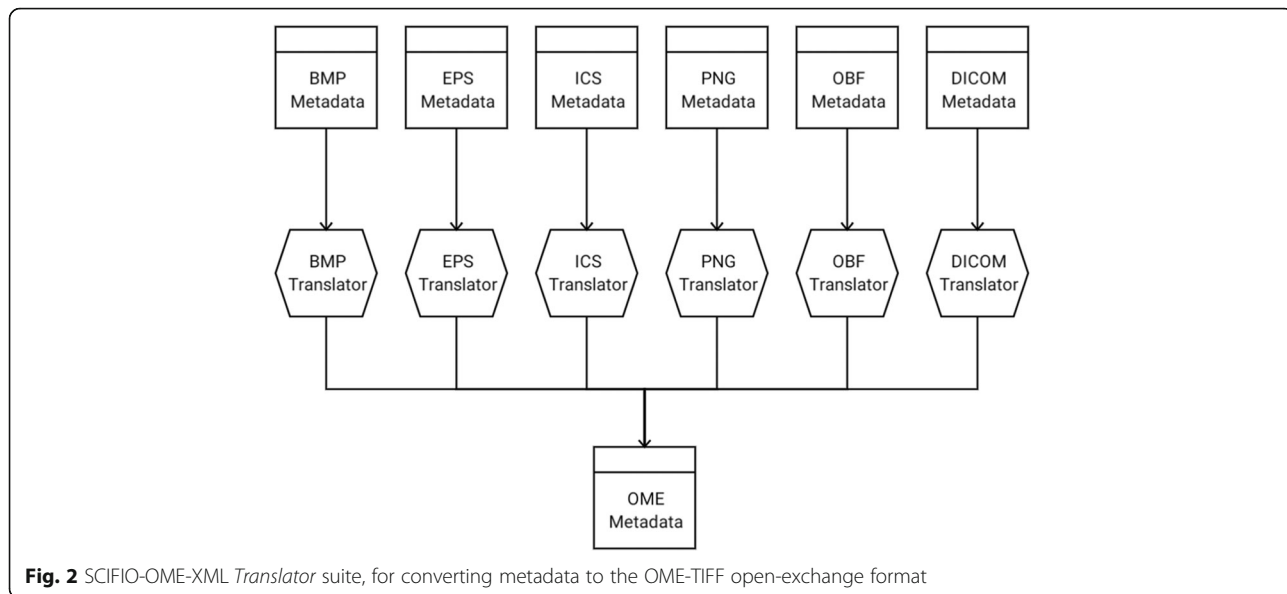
BMP Metadata

EPS Metadata

ICS Metadata

PNG Metadata

OBF Metadata

DICOM Metadata

BMP Translator

EPS Translator

ICS Translator

PNG Translator

OBF Translator

DICOM Translator

OME Metadata

**Fig. 2** SCIFIO-OME-XML *Translator* suite, for converting metadata to the OME-TIFF open-exchange format